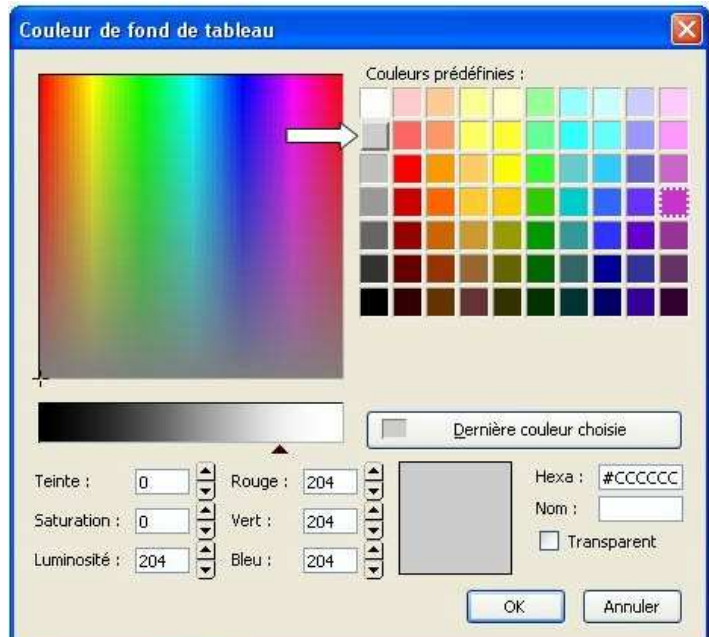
Couleur de fond de tableau

Couleurs prédéfinies :

Dernière couleur choisie

Teinte : 0
Saturation : 0
Luminosité : 204

Rouge : 204
Vert : 204
Bleu : 204

Hexa : #CCCCCC
Nom :
Transparent

OK
Annuler